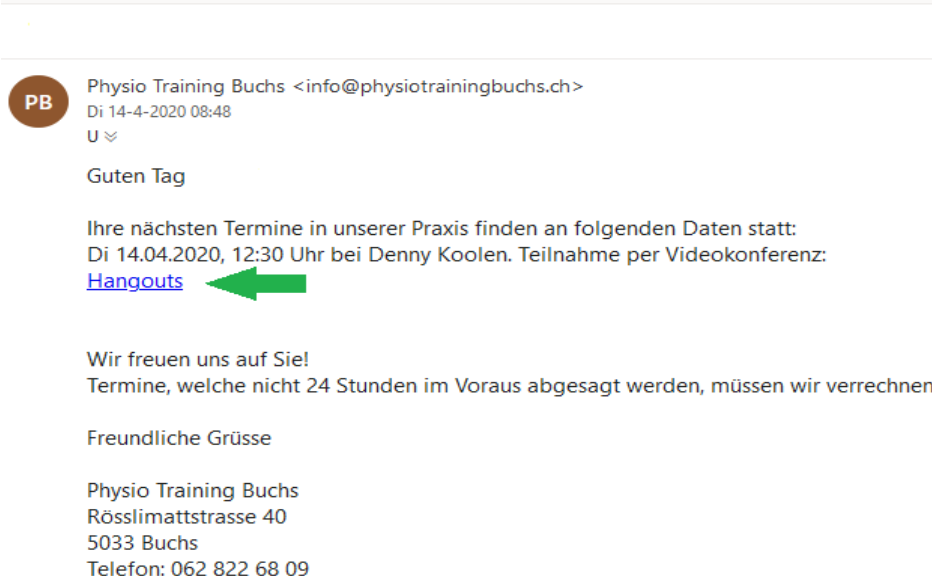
PB

Physio Training Buchs <info@physiotrainingbuchs.ch>
Di 14-4-2020 08:48
U

Guten Tag

Ihre nächsten Termine in unserer Praxis finden an folgenden Daten statt:
Di 14.04.2020, 12:30 Uhr bei Denny Koolen. Teilnahme per Videokonferenz:
Hangouts

Wir freuen uns auf Sie!
Termine, welche nicht 24 Stunden im Voraus abgesagt werden, müssen wir verrechnen

Freundliche Grüsse

Physio Training Buchs
Rösslimattstrasse 40
5033 Buchs
Telefon: 062 822 68 09